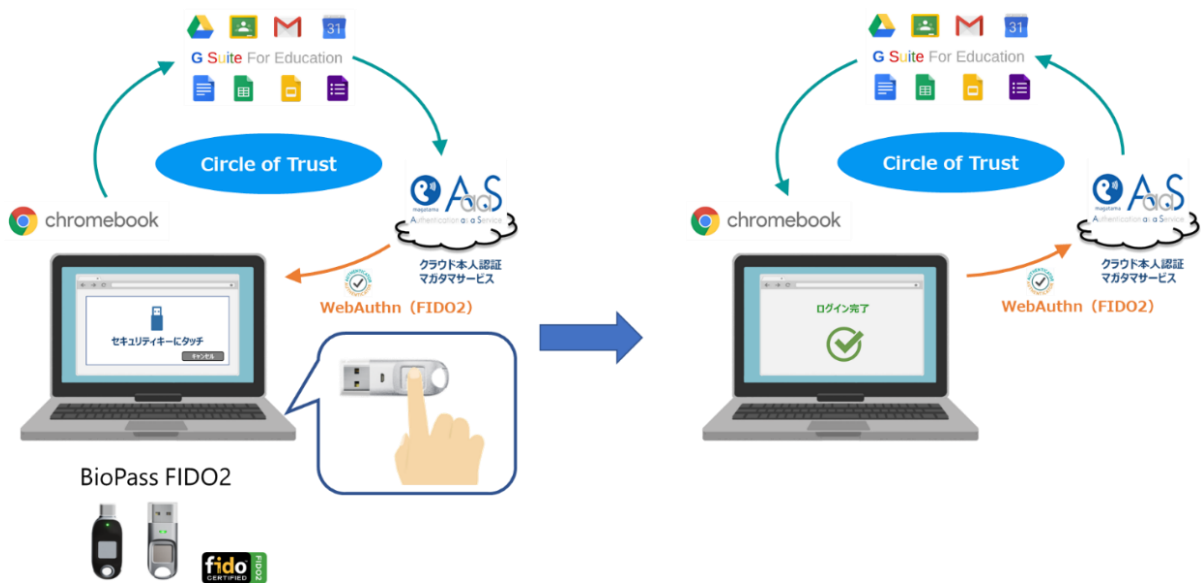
31
G Suite For Education

Circle of Trust

chromebook

AaaS
magatama
Authentication as a Service

クラウド本人認証
マガタマサービス

WebAuthn（FIDO2）

セキュリティキーにタッチ
キャンセル

BioPass FIDO2

fido CERTIFIED FIDO2

31
G Suite For Education

Circle of Trust

chromebook

AaaS
magatama
Authentication as a Service

クラウド本人認証
マガタマサービス

ログイン完了

WebAuthn（FIDO2）